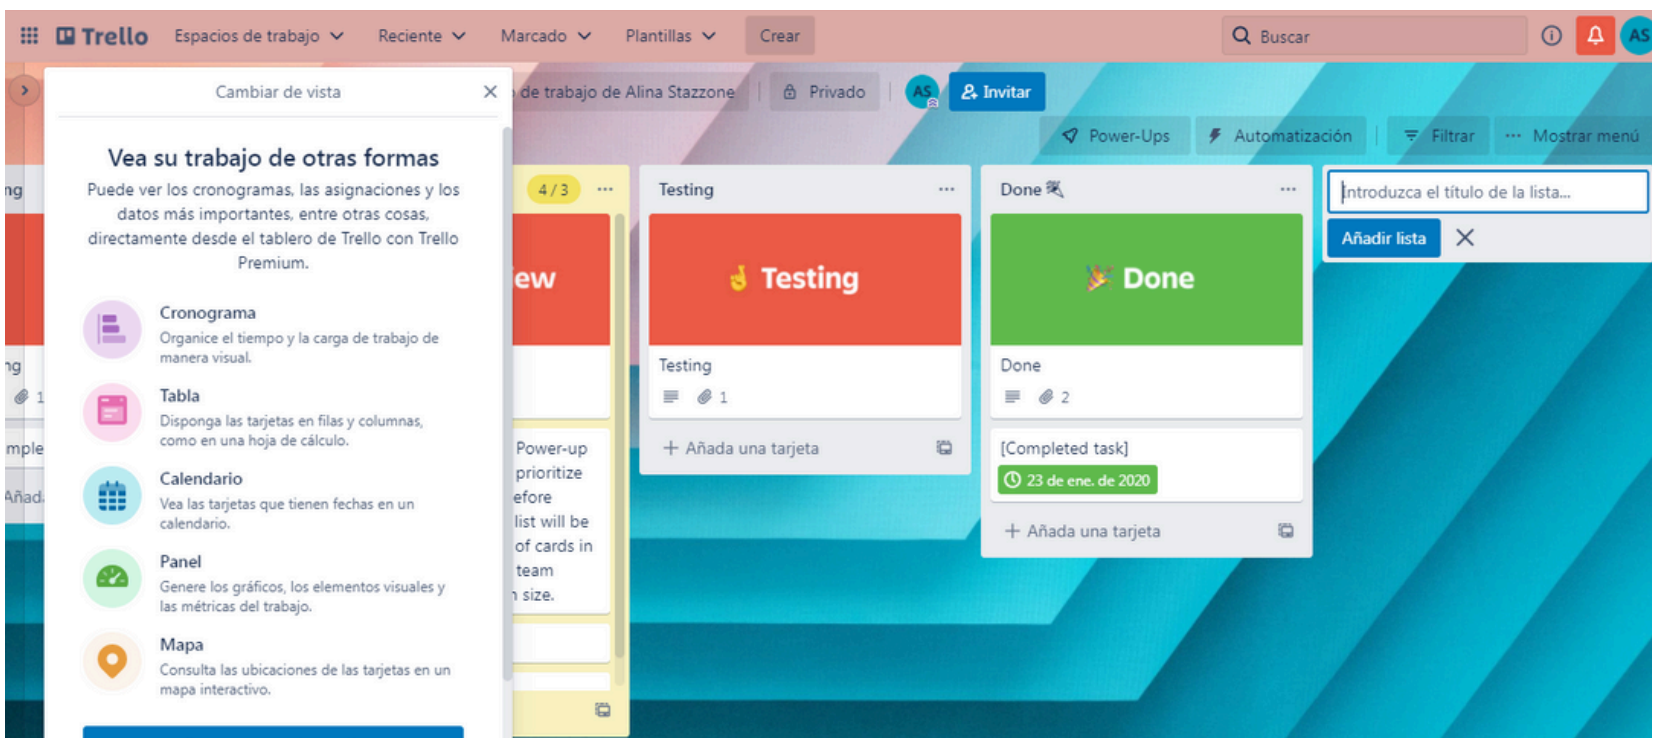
Trello Espacios de trabajo Reciente Marcado Plantillas Crear

Buscar

AS

Cambiar de vista

Vea su trabajo de otras formas

Puede ver los cronogramas, las asignaciones y los datos más importantes, entre otras cosas, directamente desde el tablero de Trello con Trello Premium.

Cronograma
Organice el tiempo y la carga de trabajo de manera visual.

Tabla
Disponga las tarjetas en filas y columnas, como en una hoja de cálculo.

Calendario
Vea las tarjetas que tienen fechas en un calendario.

Panel
Genere los gráficos, los elementos visuales y las métricas del trabajo.

Mapa
Consulta las ubicaciones de las tarjetas en un mapa interactivo.

de trabajo de Alina Stazzone Privado AS Invitar

Power-Ups Automatización Filtrar Mostrar menú

ng

ng

1

mple

Añad

4 / 3

ew

Power-up prioritize efore list will be of cards in team size.

Testing

Testing

Testing

1

Añada una tarjeta

Done

Done

Done

2

[Completed task]

23 de ene. de 2020

Añada una tarjeta

Introduzca el título de la lista...

Añadir lista